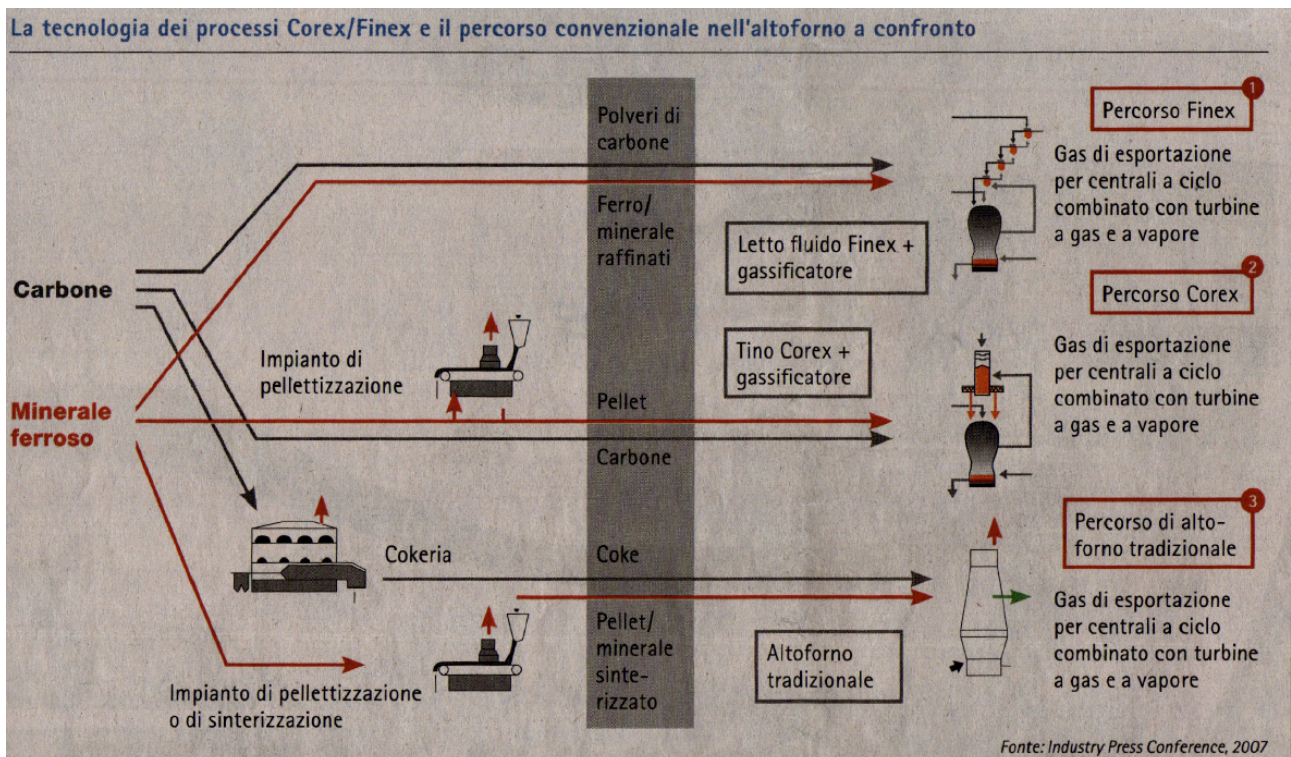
La tecnologia dei processi Corex/Finex e il percorso convenzionale nell'altoforno a confronto

Carbone

Minerale ferroso

Impianto di pellettizzazione

Cokeria

Impianto di pellettizzazione o di sinterizzazione

Polveri di carbone

Ferro/ minerale raffinati

Pellet

Carbone

Coke

Pellet/ minerale sinterizzato

Letto fluido Finex + gassificatore

Tino Corex + gassificatore

Altoforno tradizionale

1 Percorso Finex

Gas di esportazione per centrali a ciclo combinato con turbine a gas e a vapore

2 Percorso Corex

Gas di esportazione per centrali a ciclo combinato con turbine a gas e a vapore

3 Percorso di altoforno tradizionale

Gas di esportazione per centrali a ciclo combinato con turbine a gas e a vapore

Fonte: Industry Press Conference, 2007